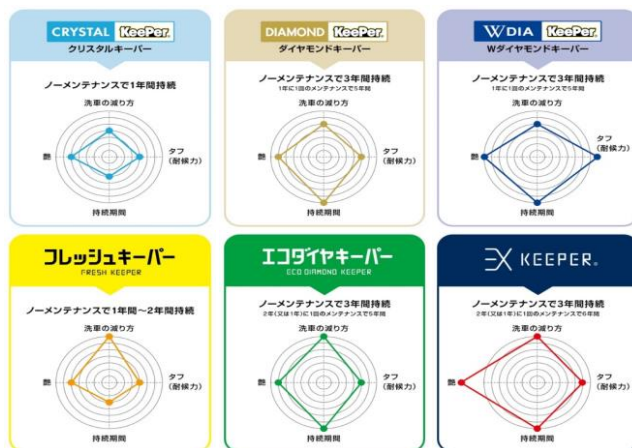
CRYSTAL KeePer
クリスタルキーパー

ノーメンテナンスで1年間持続

洗車の減り方
タフ（耐候力）
持続期間
艶

DIAMOND KeePer
ダイヤモンドキーパー

ノーメンテナンスで3年間持続
1年に1回のメンテナンスで5年間

洗車の減り方
タフ（耐候力）
持続期間
艶

W DIA KeePer
Wダイヤモンドキーパー

ノーメンテナンスで3年間持続
1年に1回のメンテナンスで5年間

洗車の減り方
タフ（耐候力）
持続期間
艶

フレッシュキーパー
FRESH KEEPER

ノーメンテナンスで1年間〜2年間持続

洗車の減り方
タフ（耐候力）
持続期間
艶

エコダイヤキーパー
ECO DIAMOND KEEPER

ノーメンテナンスで3年間持続
2年(又は1年)に1回のメンテナンスで5年間

洗車の減り方
タフ（耐候力）
持続期間
艶

EX KEEPER

ノーメンテナンスで3年間持続
2年(又は1年)に1回のメンテナンスで6年間

洗車の減り方
タフ（耐候力）
持続期間
艶